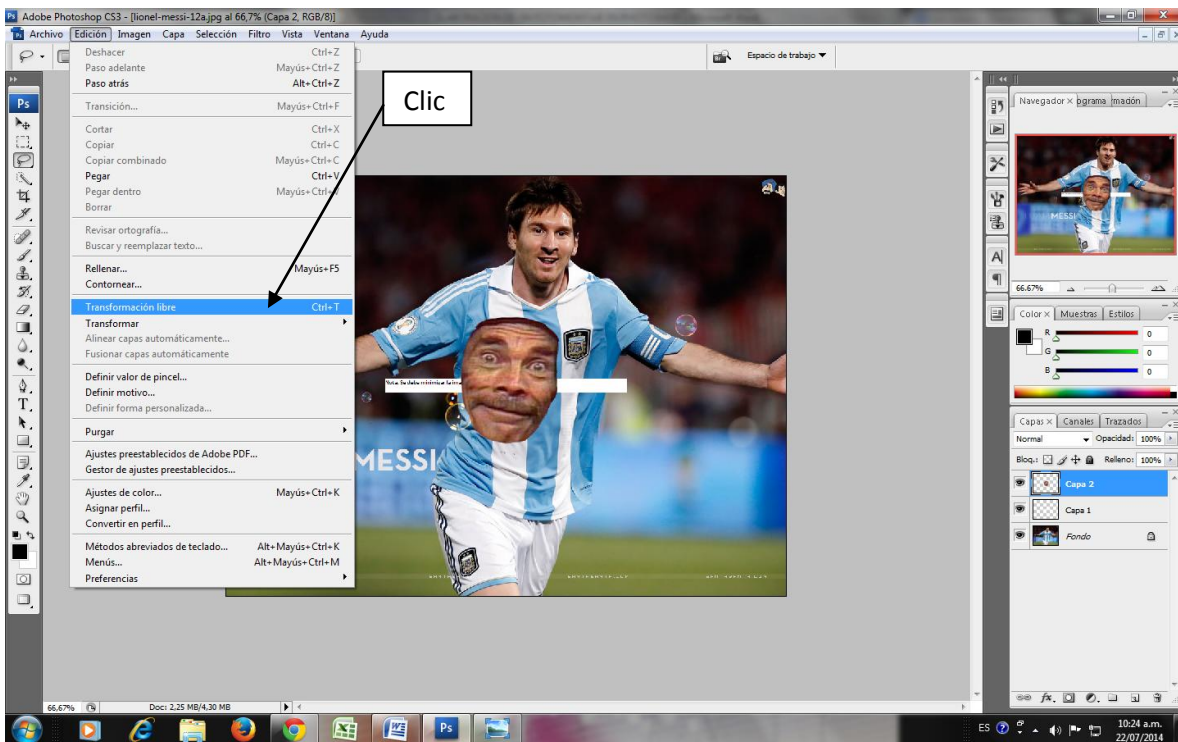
Adobe Photoshop CS3 - [lionel-messi-12a.jpg al 66,7% (Capa 2, RGB/8)]

Archivo Edición Imagen Capa Selección Filtro Vista Ventana Ayuda

Espacio de trabajo ▼

Clic

Deshacer Ctrl+Z
Paso adelante Mayús+Ctrl+Z
Paso atrás Alt+Ctrl+Z
Transición... Mayús+Ctrl+F
Cortar Ctrl+X
Copiar Ctrl+C
Copiar combinado Mayús+Ctrl+C
Pegar Ctrl+V
Pegar dentro Mayús+Ctrl+V
Borrar
Revisar ortografía...
Buscar y reemplazar texto...
Rellenar... Mayús+F5
Contornear...
Transformación libre Ctrl+T
Transformar
Alinear capas automáticamente...
Fusionar capas automáticamente
Definir valor de pincel...
Definir motivo...
Definir forma personalizada...
Purgar
Ajustes preestablecidos de Adobe PDF...
Gestor de ajustes preestablecidos...
Ajustes de color... Mayús+Ctrl+K
Asignar perfil...
Convertir en perfil...
Métodos abreviados de teclado... Alt+Mayús+Ctrl+K
Menús... Alt+Mayús+Ctrl+M
Preferencias

MESSI

Navegador × ograma rmación

66.67%

Color × Muestras Estilos
R 0
G 0
B 0

Capas × Canales Trazados
Normal Opacidad: 100%
Bloq.: Relleno: 100%
Capa 2
Capa 1
Fondo

66,67% Doc: 2,25 MB/4,30 MB

ES 10:24 a.m. 22/07/2014